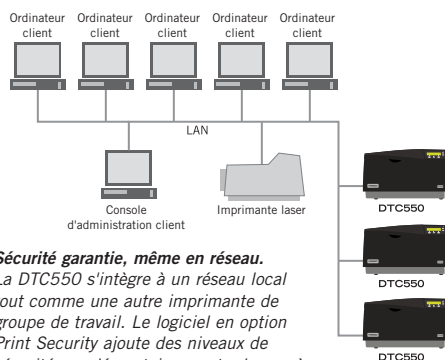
Ordinateur client

Ordinateur client

Ordinateur client

Ordinateur client

Ordinateur client

LAN

Console d'administration client

Imprimante laser

DTC550

DTC550

DTC550

Sécurité garantie, même en réseau.

La DTC550 s'intègre à un réseau local tout comme une autre imprimante de groupe de travail. Le logiciel en option Print Security ajoute des niveaux de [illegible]